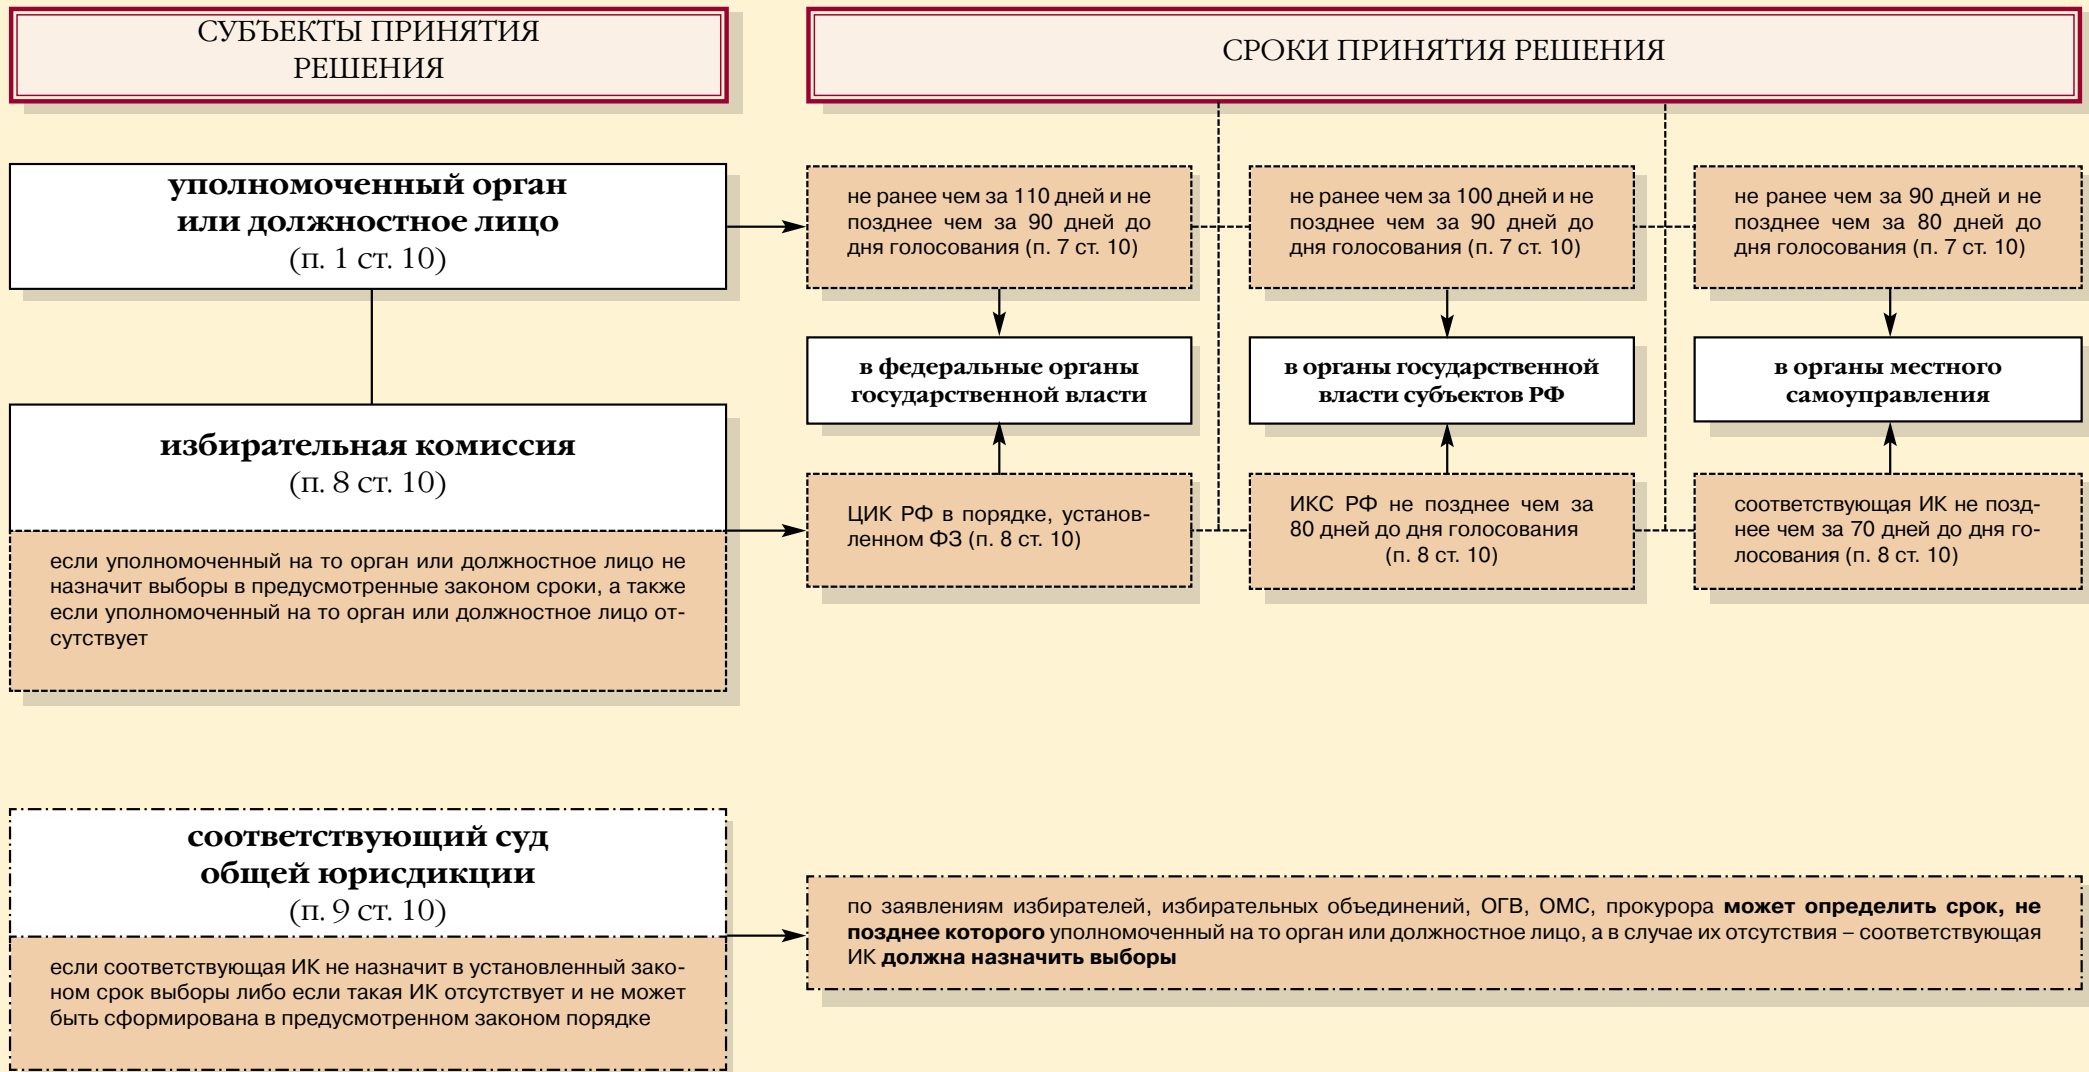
СУБЪЕКТЫ ПРИНЯТИЯ РЕШЕНИЯ

СРОКИ ПРИНЯТИЯ РЕШЕНИЯ

уполномоченный орган или должностное лицо (п. 1 ст. 10)

не ранее чем за 110 дней и не позднее чем за 90 дней до дня голосования (п. 7 ст. 10)

не ранее чем за 100 дней и не позднее чем за 90 дней до дня голосования (п. 7 ст. 10)

не ранее чем за 90 дней и не позднее чем за 80 дней до дня голосования (п. 7 ст. 10)

в федеральные органы государственной власти

в органы государственной власти субъектов РФ

в органы местного самоуправления

избирательная комиссия (п. 8 ст. 10)

если уполномоченный на то орган или должностное лицо не назначит выборы в предусмотренные законом сроки, а также если уполномоченный на то орган или должностное лицо отсутствует

ЦИК РФ в порядке, установленном ФЗ (п. 8 ст. 10)

ИКС РФ не позднее чем за 80 дней до дня голосования (п. 8 ст. 10)

соответствующая ИК не позднее чем за 70 дней до дня голосования (п. 8 ст. 10)

соответствующий суд общей юрисдикции (п. 9 ст. 10)

если соответствующая ИК не назначит в установленный законом срок выборы либо если такая ИК отсутствует и не может быть сформирована в предусмотренном законом порядке

по заявлениям избирателей, избирательных объединений, ОГВ, ОМС, прокурора **может определить срок, не позднее которого** уполномоченный на то орган или должностное лицо, а в случае их отсутствия – соответствующая ИК **должна назначить выборы**